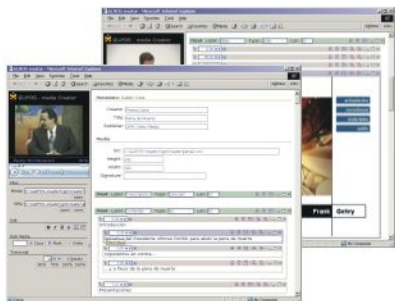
ELIXIS media - Microsoft Internet Explorer

ELIXIS media Creator

Metadata

Creator

Title

Publisher

Media

Height

Width

Signature

Introduccion

Presidente afirmo Fernan para abolir la pena de muerte

Argumentos en contra...

a favor de la pena de muerte

Presentaciones

Fram

Getry

Mi Computer